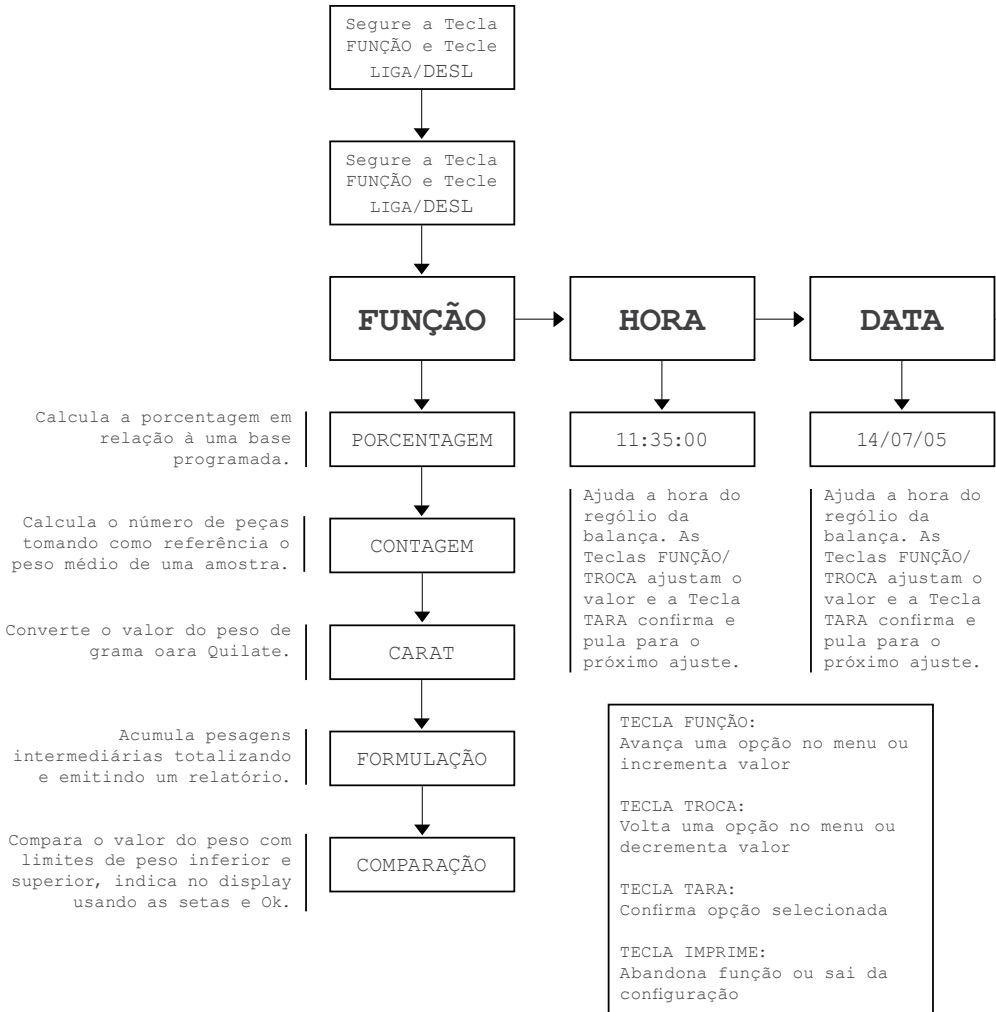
Segure a Tecla FUNÇÃO e Tecle LIGA/DESL

Segure a Tecla FUNÇÃO e Tecle LIGA/DESL

FUNÇÃO

HORA

DATA

Calcula a porcentagem em relação à uma base programada.

PORCENTAGEM

11:35:00

14/07/05

Ajuda a hora do rególio da balança. As Teclas FUNÇÃO/ TROCA ajustam o valor e a Tecla TARA confirma e pula para o próximo ajuste.

Ajuda a hora do rególio da balança. As Teclas FUNÇÃO/ TROCA ajustam o valor e a Tecla TARA confirma e pula para o próximo ajuste.

Calcula o número de peças tomando como referência o peso médio de uma amostra.

CONTAGEM

Converte o valor do peso de grama oara Quilate.

CARAT

Acumula pesagens intermediárias totalizando e emitindo um relatório.

FORMULAÇÃO

Compara o valor do peso com limites de peso inferior e superior, indica no display usando as setas e Ok.

COMPARAÇÃO

TECLA FUNÇÃO:
Avança uma opção no menu ou incrementa valor

TECLA TROCA:
Volta uma opção no menu ou decrementa valor

TECLA TARA:
Confirma opção selecionada

TECLA IMPRIME:
Abandona função ou sai da configuração